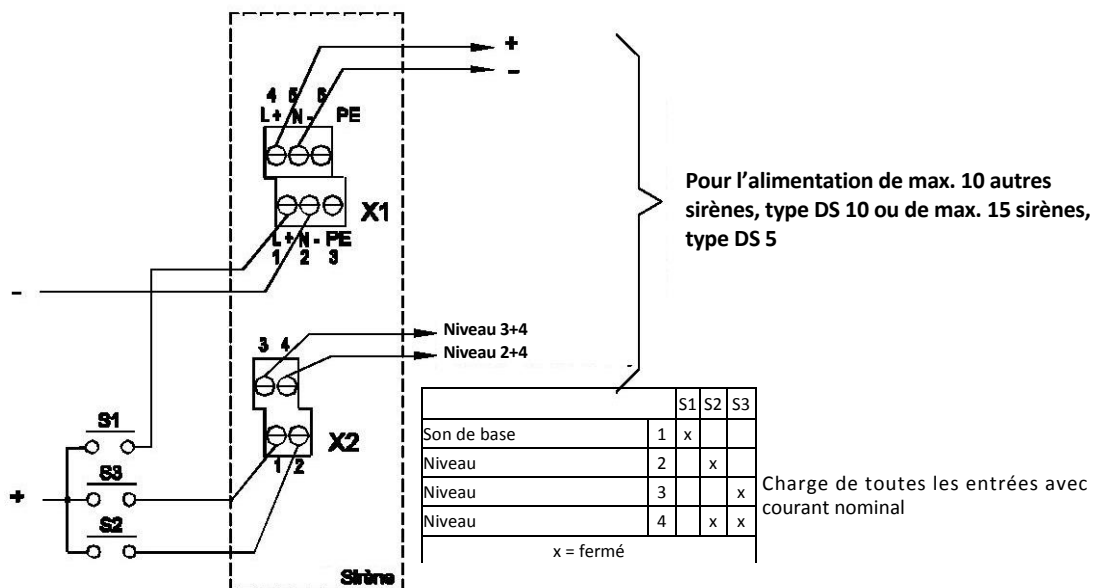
+
-
4 5 6
L+ N - PE
X1
L+ N - PE
1 2 3
-
Pour l'alimentation de max. 10 autres sirènes, type DS 10 ou de max. 15 sirènes, type DS 5

3 4
Niveau 3+4
Niveau 2+4
X2
1 2
S1
S3
+
S2
Sirène

| | | S1 | S2 | S3 |
|---|---|---|---|---|
| Son de base | 1 | x | | |
| Niveau | 2 | | x | |
| Niveau | 3 | | | x |
| Niveau | 4 | | x | x |
| x = fermé | | | | |

Charge de toutes les entrées avec courant nominal